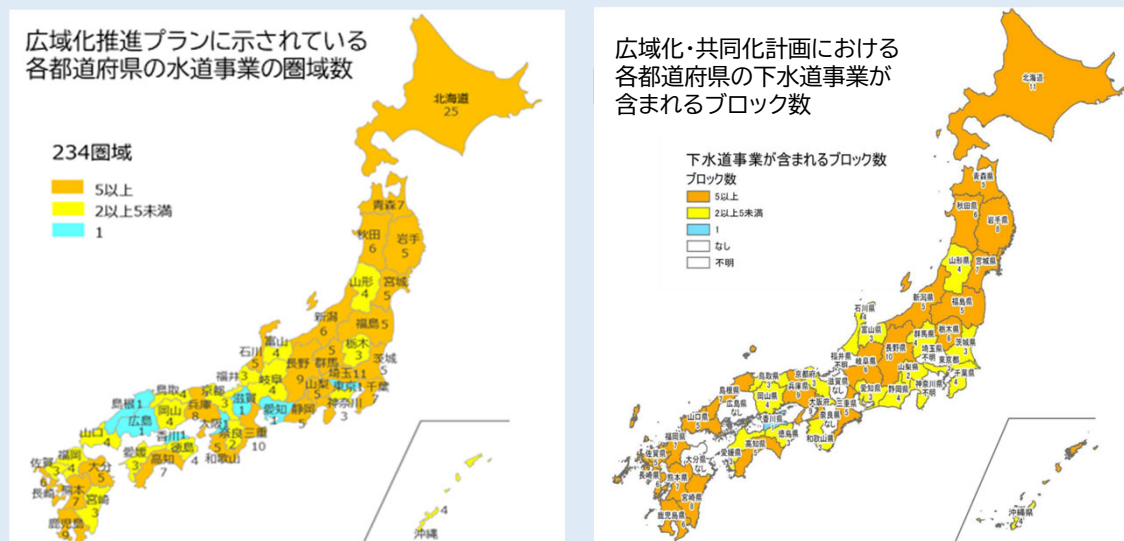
広域化推進プランに示されている各都道府県の水道事業の圏域数

234圏域
5以上
2以上5未満
1

北海道 25
青森 7
秋田 6
岩手 5
山形 4
宮城 5
新潟 6
福島 5
富山 4
石川 5
栃木 3
茨城 5
長野 9
群馬 9
埼玉 11
福井 3
岐阜 4
山梨 5
東京 1
千葉 7
島根 1
鳥取 3
京都 3
兵庫 3
滋賀 1
愛知 1
静岡 5
神奈川 3
山口 3
広島 1
岡山 3
香川 1
大阪 2
奈良 2
三重 10
和歌山 3
愛媛 3
徳島 5
高知 7
佐賀 2
福岡 4
大分 5
長崎 6
熊本 5
宮崎 3
鹿児島 3
沖縄 4

広域化・共同化計画における各都道府県の下水道事業が含まれるブロック数

下水道事業が含まれるブロック数
ブロック数
5以上
2以上5未満
1
なし
不明

北海道 11
青森県 5
秋田県 5
岩手県 6
山形県 4
宮城県 4
新潟県 5
福島県 5
石川県 4
富山県 4
群馬県 5
栃木県 5
茨城県 5
福井県 不明
岐阜県 5
長野県 10
埼玉県 不明
東京都 5
千葉県 2
山梨県 5
神奈川県 不明
静岡県 4
愛知県 7
滋賀県 3
京都府 5
兵庫県 5
鳥取県 5
島根県 5
岡山県 5
広島県 なし
山口県 5
大阪府 5
奈良県 5
三重県 5
和歌山県 5
香川県 1
徳島県 5
高知県 5
愛媛県 5
福岡県 5
佐賀県 5
長崎県 5
大分県 なし
熊本県 5
宮崎県 5
鹿児島県 5
沖縄県 4